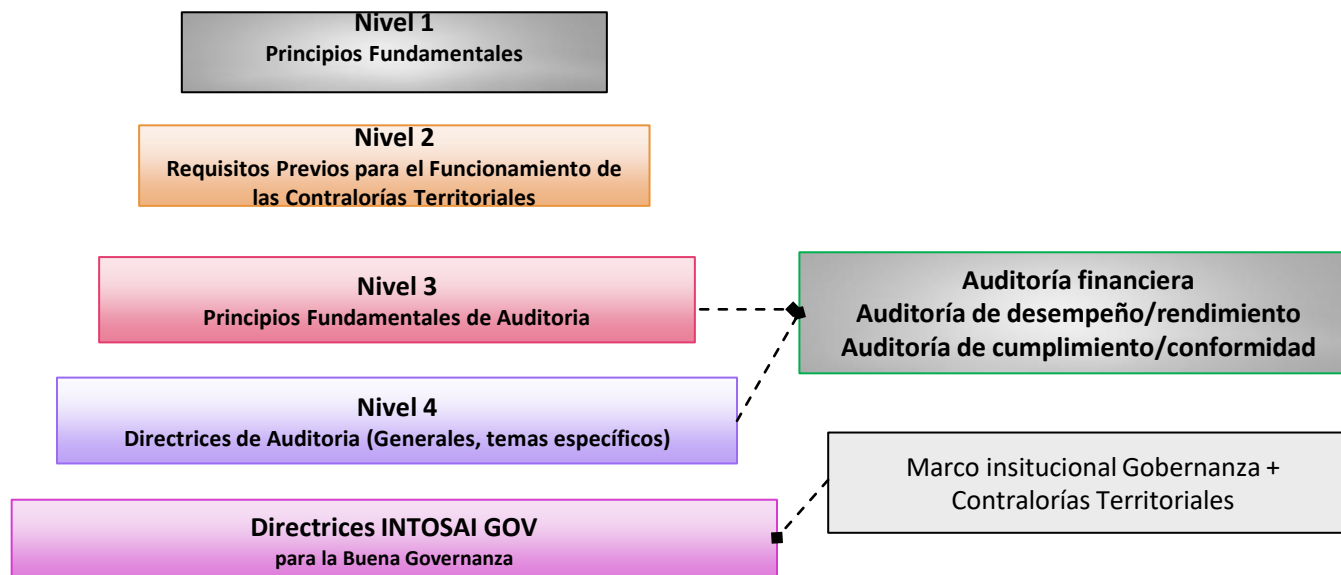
Nivel 1
Principios Fundamentales

Nivel 2
Requisitos Previos para el Funcionamiento de las Contralorías Territoriales

Nivel 3
Principios Fundamentales de Auditoria

Auditoría financiera
Auditoría de desempeño/rendimiento
Auditoría de cumplimiento/conformidad

Nivel 4
Directrices de Auditoria (Generales, temas específicos)

Marco insitucional Gobernanza + Contralorías Territoriales

Directrices INTOSAI GOV
para la Buena Governanza